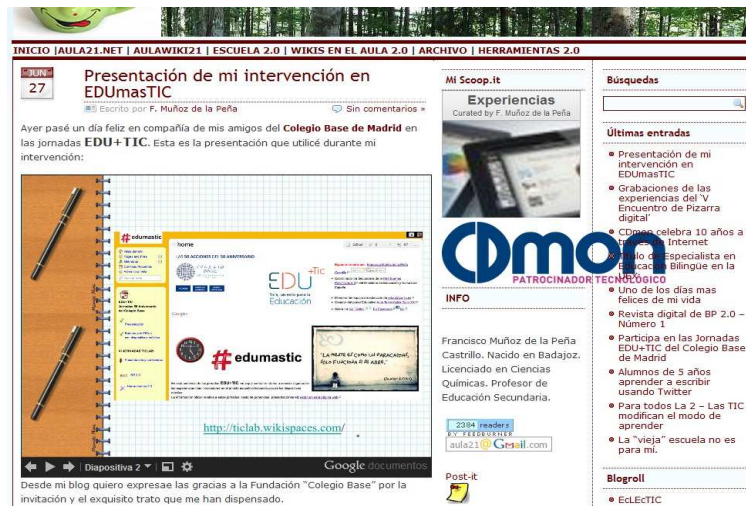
INICIO | AULA21.NET | AULAWIKI21 | ESCUELA 2.0 | WIKIS EN EL AULA 2.0 | ARCHIVO | HERRAMIENTAS 2.0

JUN
27

Presentación de mi intervención en EDUmasTIC

Escrito por F. Muñoz de la Peña
Sin comentarios »

Ayer pasé un día feliz en compañía de mis amigos del Colegio Base de Madrid en las jornadas EDU+TIC. Esta es la presentación que utilicé durante mi intervención:

#edumastic
home
EDU+TIC
Toda las herramientas
#edumastic
http://ticlab.wikispaces.com/

Diapositiva 2
Google documentos

Desde mi blog quiero expresae las gracias a la Fundación "Colegio Base" por la invitación y el exquisito trato que me han dispensado.

Mi Scoop.it
Experiencias
Curated by F. Muñoz de la Peña

CDmon
PATROCINADOR TECNOLÓGICO

INFO

Francisco Muñoz de la Peña Castrillo. Nacido en Badajoz. Licenciado en Ciencias Químicas. Profesor de Educación Secundaria.

2384 readers
BY FEEDBURNER
aula21@Gmail.com

Post-it

Búsquedas

Últimas entradas

Presentación de mi intervención en EDUmasTIC
Grabaciones de las experiencias del 'V Encuentro de Pizarra digital'
CDmon celebra 10 años a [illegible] Internet
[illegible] Especialista en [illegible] Bilingüe en la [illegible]
Uno de los días mas felices de mi vida
Revista digital de BP 2.0 – Número 1
Participa en las Jornadas EDU+TIC del Colegio Base de Madrid
Alumnos de 5 años aprender a escribir usando Twitter
Para todos La 2 – Las TIC modifican el modo de aprender
La "vieja" escuela no es para mí.

Blogroll

EcLEcTIC